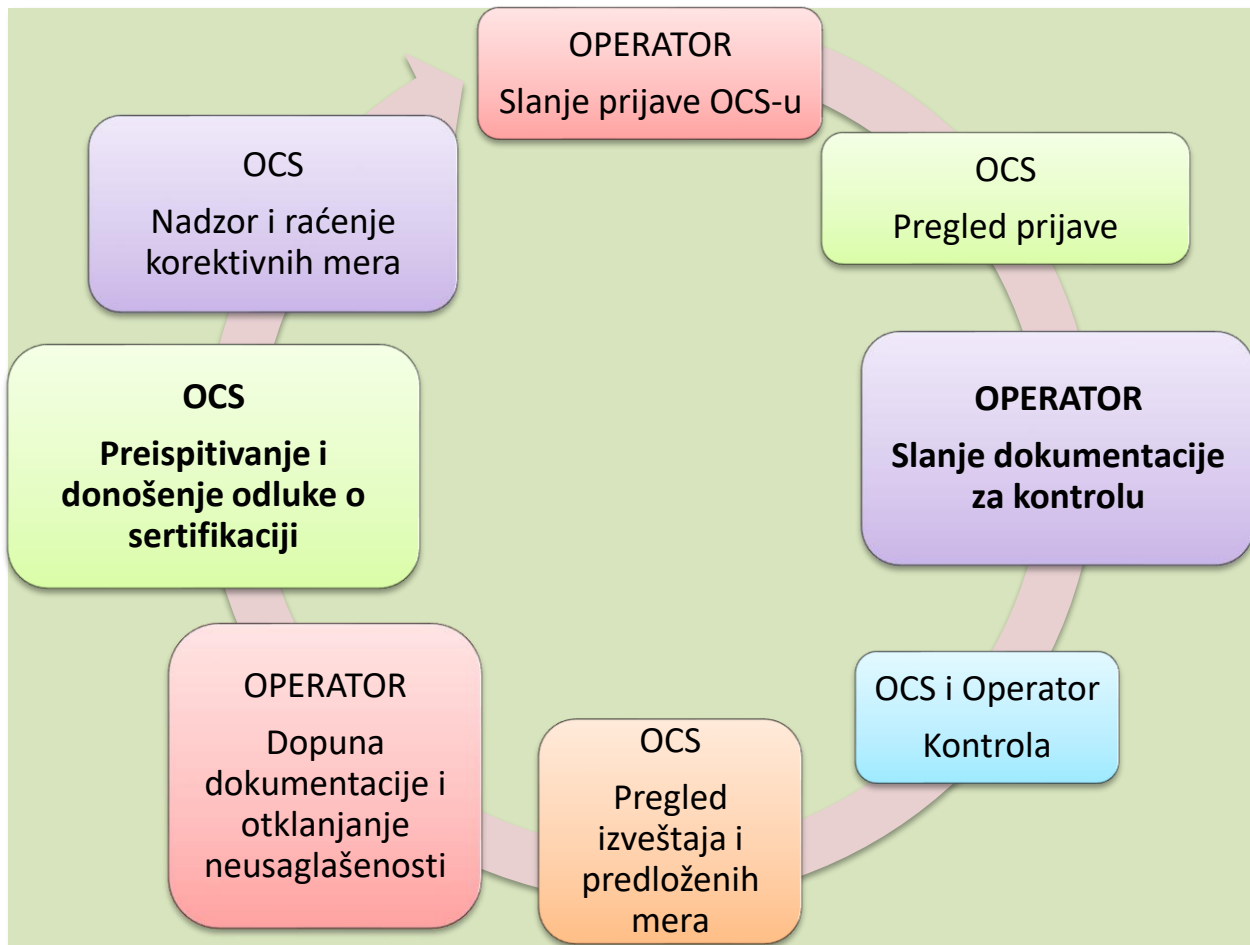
OPERATOR
Slanje prijave OCS-u

OCS
Pregled prijave

OPERATOR
Slanje dokumentacije za kontrolu

OCS i Operator
Kontrola

OCS
Pregled izveštaja i predloženih mera

OPERATOR
Dopuna dokumentacije i otklanjanje neusaglašenosti

OCS
Preispitivanje i donošenje odluke o sertifikaciji

OCS
Nadzor i raćenje korektivnih mera